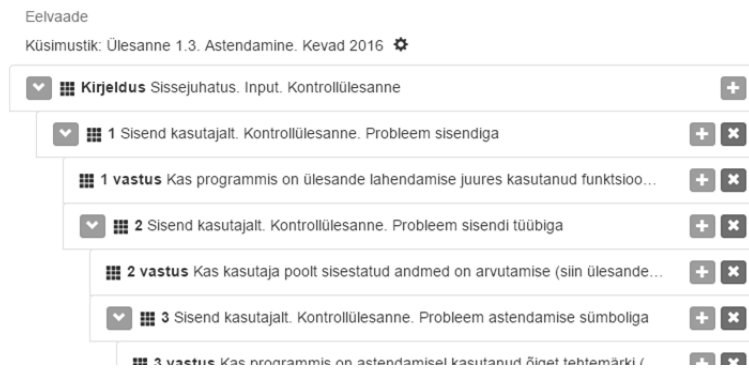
Eelvaade

Küsimustik: Ülesanne 1.3. Astendamine. Kevad 2016

**Kirjeldus** Sissejuhatus. Input. Kontrollülesanne

1 Sisend kasutajalt. Kontrollülesanne. Probleem sisendiga

**1 vastus** Kas programmis on ülesande lahendamise juures kasutanud funktsioo...

2 Sisend kasutajalt. Kontrollülesanne. Probleem sisendi tüübiga

**2 vastus** Kas kasutaja poolt sisestatud andmed on arvutamise (siin ülesande...

3 Sisend kasutajalt. Kontrollülesanne. Probleem astendamise sümboliga

**3 vastus** Kas programmis on astendamisel kasutanud õiget tehtemärki ( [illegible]